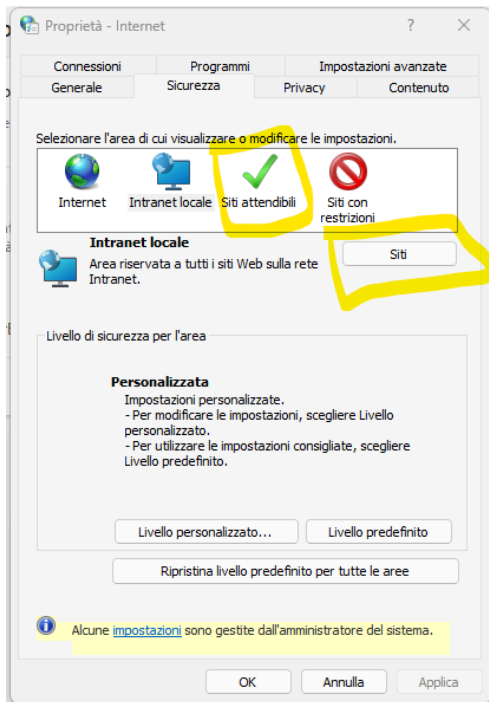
Proprietà - Internet

?

Connessioni | Programmi | Impostazioni avanzate
Generale | Sicurezza | Privacy | Contenuto

Selezionare l'area di cui visualizzare o modificare le impostazioni.

Internet
Intranet locale
Siti attendibili
Siti con restrizioni

Intranet locale
Area riservata a tutti i siti Web sulla rete Intranet.

Siti

Livello di sicurezza per l'area

Personalizzata
Impostazioni personalizzate.
- Per modificare le impostazioni, scegliere Livello personalizzato.
- Per utilizzare le impostazioni consigliate, scegliere Livello predefinito.

Livello personalizzato...
Livello predefinito

Ripristina livello predefinito per tutte le aree

Alcune impostazioni sono gestite dall'amministratore del sistema.

OK
Annulla
Applica